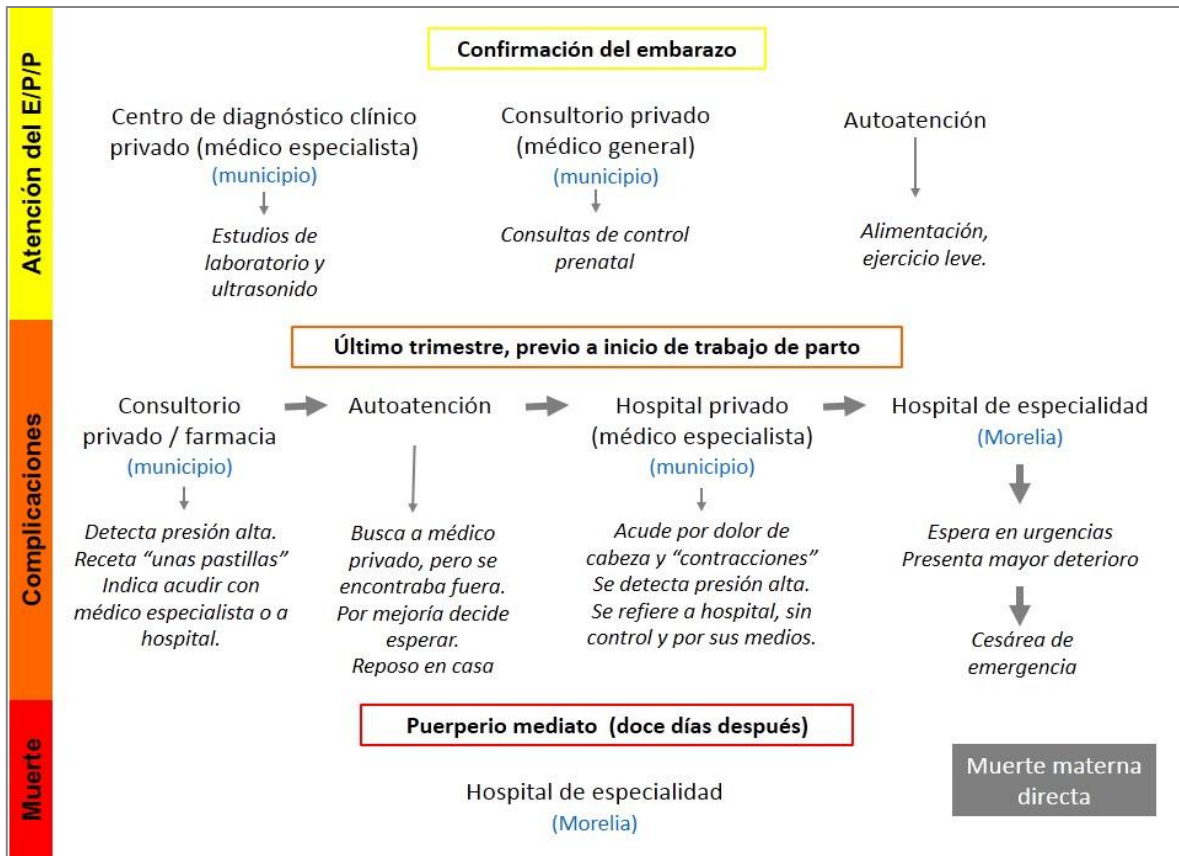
Atención del E/P/P

Confirmación del embarazo

Centro de diagnóstico clínico privado (médico especialista)
(municipio)

Estudios de laboratorio y ultrasonido

Consultorio privado (médico general)
(municipio)

Consultas de control prenatal

Autoatención

Alimentación, ejercicio leve.

Complicaciones

Último trimestre, previo a inicio de trabajo de parto

Consultorio privado / farmacia
(municipio)

Detecta presión alta. Receta "unas pastillas" Indica acudir con médico especialista o a hospital.

Autoatención

Busca a médico privado, pero se encontraba fuera. Por mejoría decide esperar. Reposo en casa

Hospital privado (médico especialista)
(municipio)

Acude por dolor de cabeza y "contracciones" Se detecta presión alta. Se refiere a hospital, sin control y por sus medios.

Hospital de especialidad
(Morelia)

Espera en urgencias
Presenta mayor deterioro

Cesárea de emergencia

Muerte

Puerperio mediato (doce días después)

Hospital de especialidad
(Morelia)

Muerte materna directa